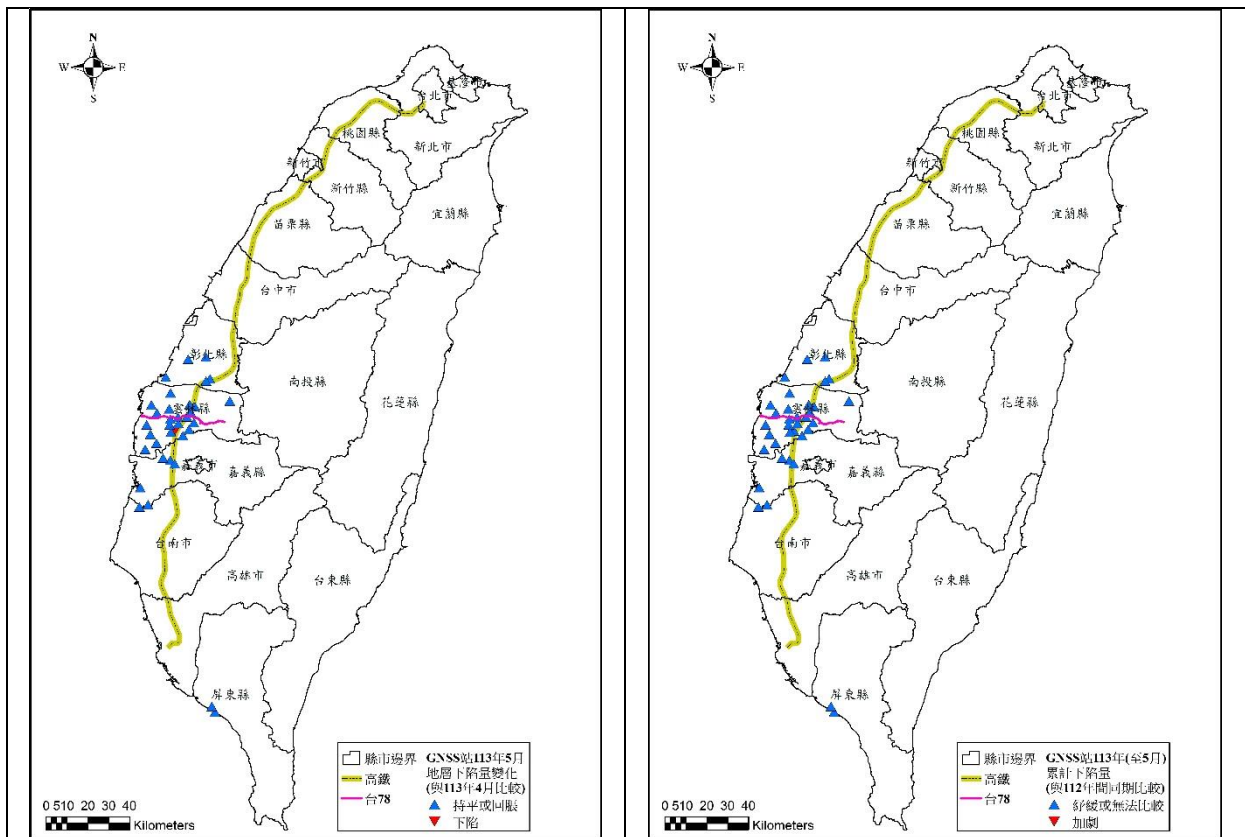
N
W E
S

基隆市
台北市
桃園縣
新北市
新竹市
新竹縣
宜蘭縣
苗栗縣
台中市
彰化縣
南投縣
花蓮縣
雲林縣
嘉義市
嘉義縣
台南市
高雄市
台東縣
屏東縣

縣市邊界
高鐵
台78
GNSS站113年5月地層下陷量變化(與113年4月比較)
▲ 持平或回脹
▼ 下陷

0 5 10 20 30 40
Kilometers

N
W E
S

基隆市
台北市
桃園縣
新北市
新竹市
新竹縣
宜蘭縣
苗栗縣
台中市
彰化縣
南投縣
花蓮縣
雲林縣
嘉義市
嘉義縣
台南市
高雄市
台東縣
屏東縣

縣市邊界
高鐵
台78
GNSS站113年(至5月)累計下陷量(與112年間同期比較)
▲ 舒緩或無法比較
▼ 加劇

0 5 10 20 30 40
Kilometers